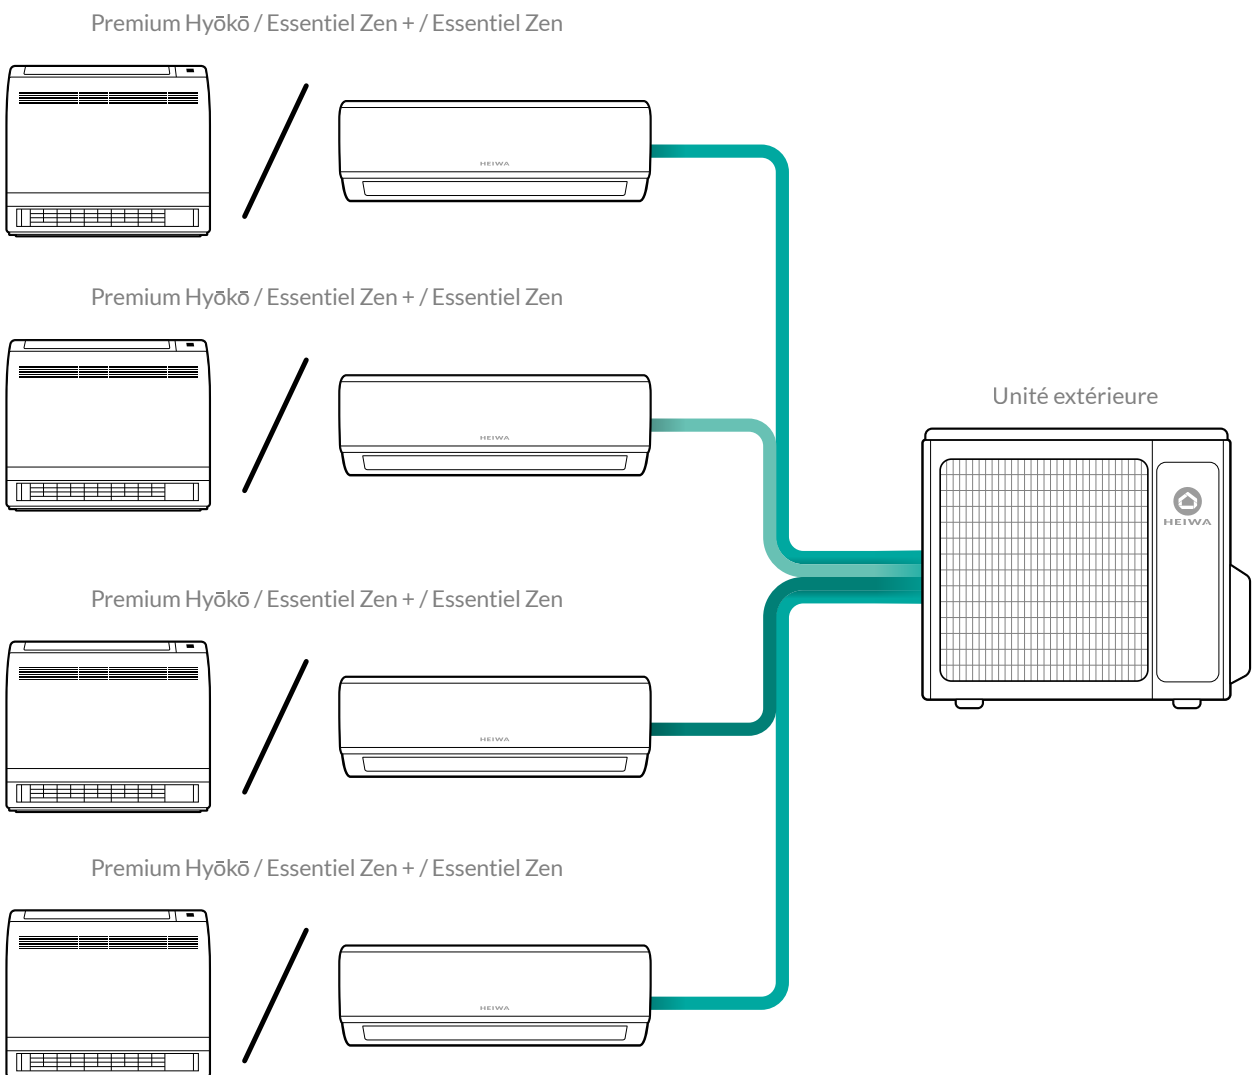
Premium Hyōkō / Essentiel Zen + / Essentiel Zen

HEIWA

Premium Hyōkō / Essentiel Zen + / Essentiel Zen

HEIWA

Unité extérieure

HEIWA

Premium Hyōkō / Essentiel Zen + / Essentiel Zen

HEIWA

Premium Hyōkō / Essentiel Zen + / Essentiel Zen

HEIWA